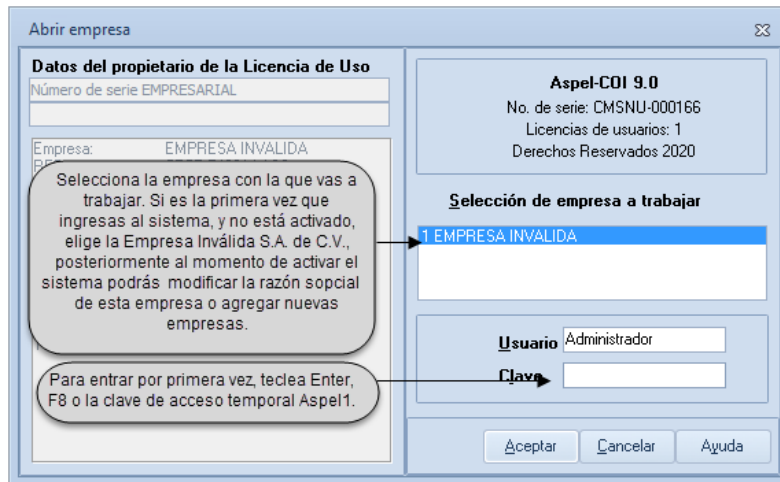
Abrir empresa

Datos del propietario de la Licencia de Uso

Número de serie EMPRESARIAL

Empresa: EMPRESA INVALIDA

RFC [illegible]

Selecciona la empresa con la que vas a trabajar. Si es la primera vez que ingresas al sistema, y no está activado, elige la Empresa Inválida S.A. de C.V., posteriormente al momento de activar el sistema podrás modificar la razón sopcial de esta empresa o agregar nuevas empresas.

Para entrar por primera vez, teclea Enter, F8 o la clave de acceso temporal Aspel1.

Aspel-COI 9.0
No. de serie: CMSNU-000166
Licencias de usuarios: 1
Derechos Reservados 2020

Selección de empresa a trabajar

1 EMPRESA INVALIDA

Usuario Administrador

Clave

Aceptar Cancelar Ayuda